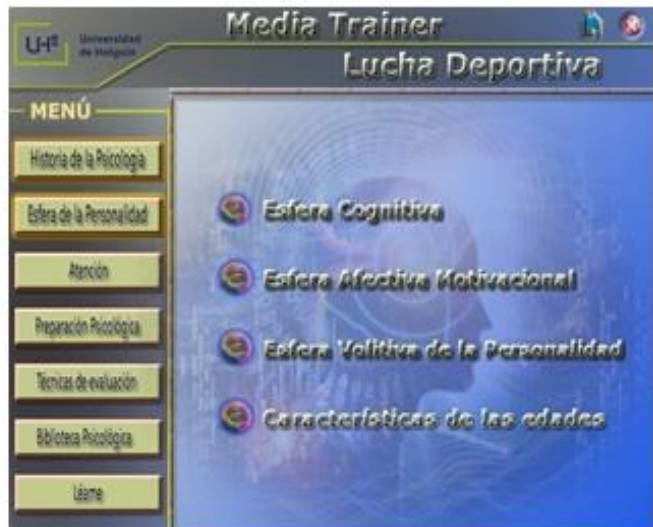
UH Universidad de Holguín

Media Trainer

Lucha Deportiva

MENÚ

Historia de la Psicología

Esfera de la Personalidad

Atención

Preparación Psicológica

Tecnicas de evaluación

Biblioteca Psicológica

Léame

Esfera Cognitiva

Esfera Afectiva Motivacional

Esfera Volitiva de la Personalidad

Características de las edades